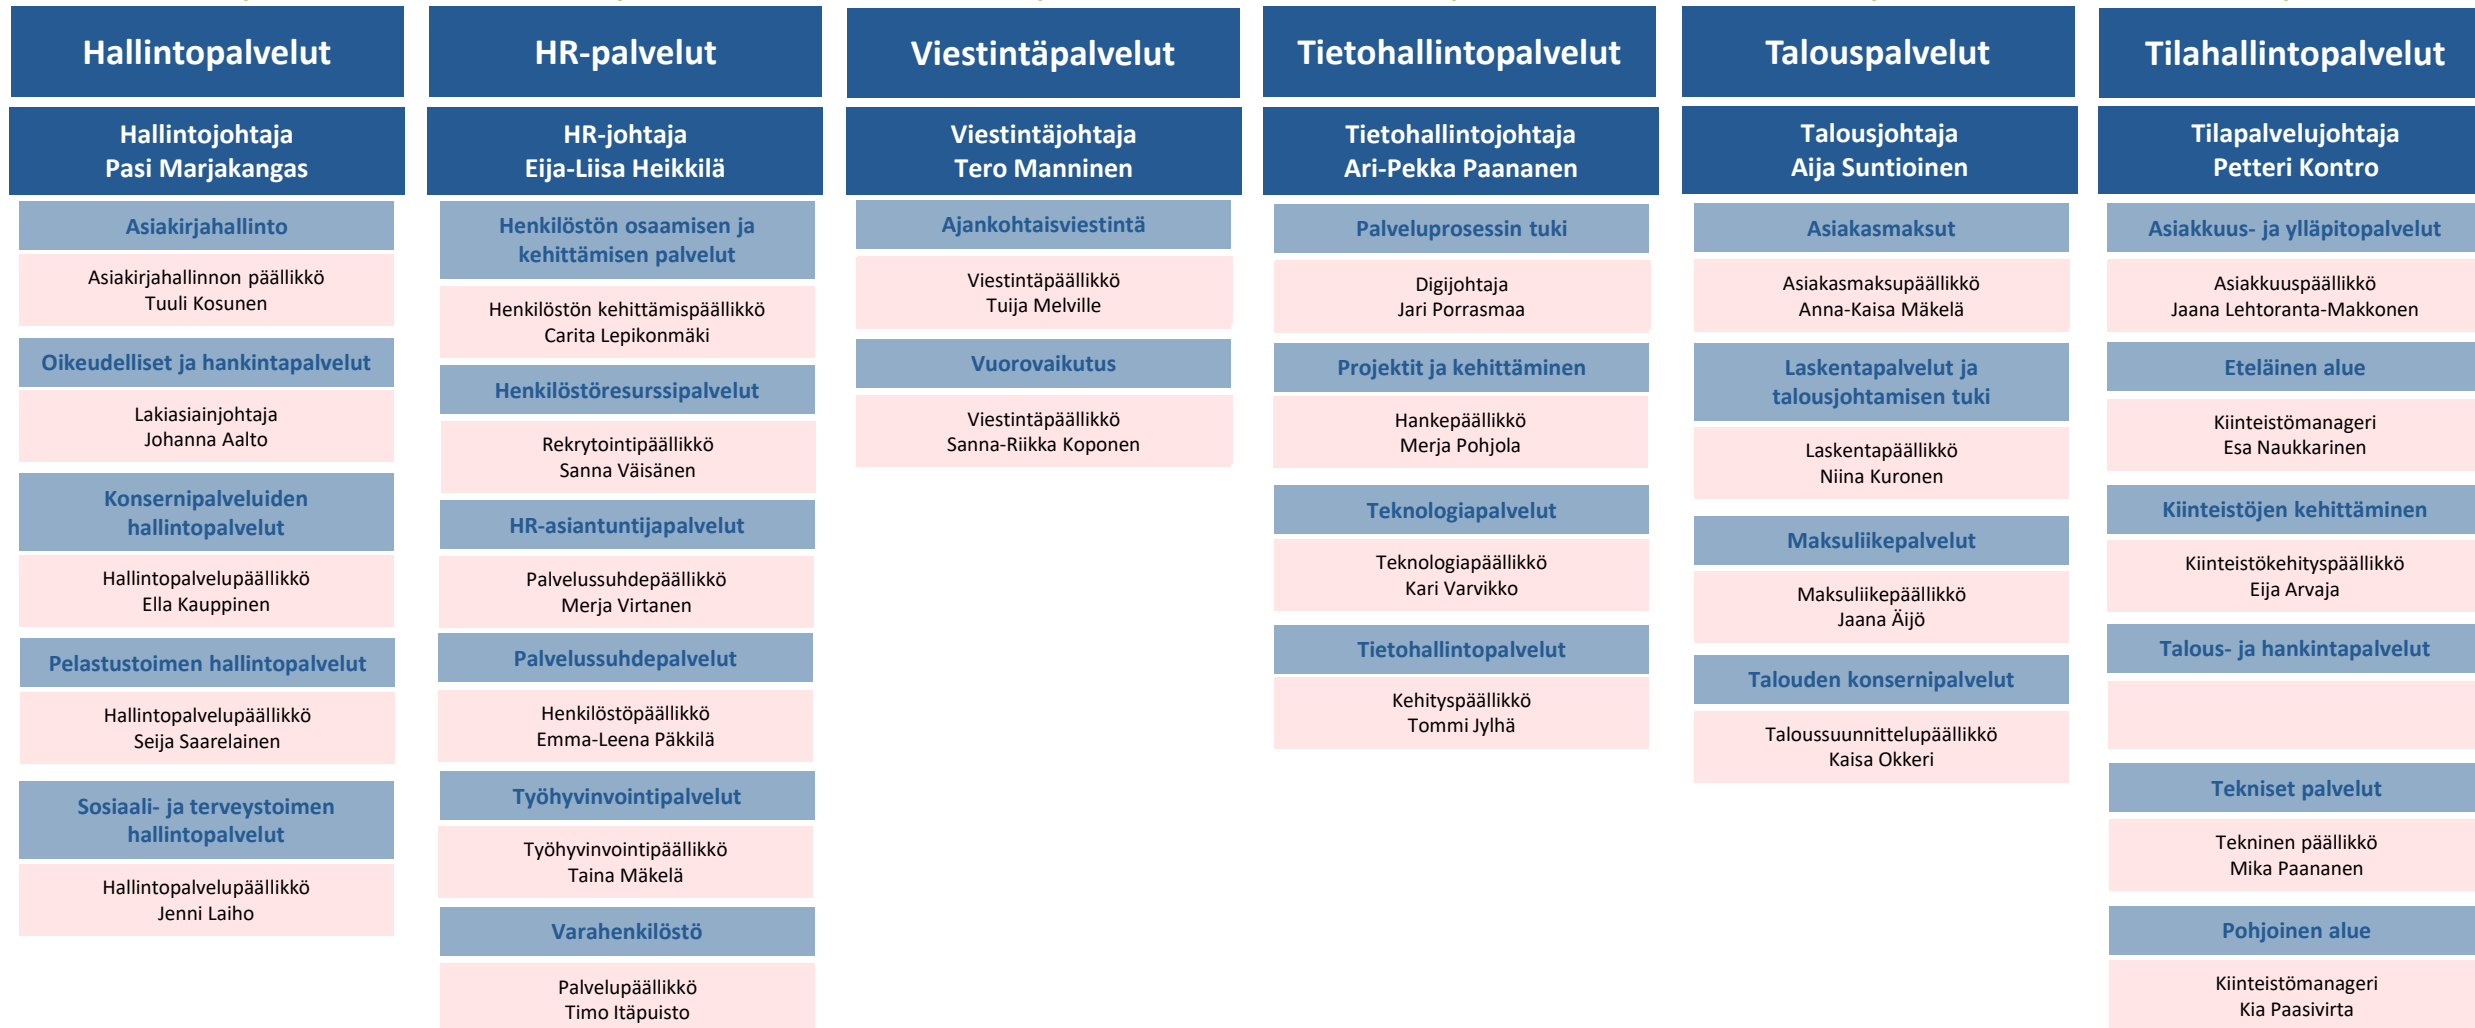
Hallintopalvelut

Hallintojohtaja
Pasi Marjakangas

Asiakirjahallinto

Asiakirjahallinnon päällikkö
Tuuli Kosunen

Oikeudelliset ja hankintapalvelut

Lakiasiainjohtaja
Johanna Aalto

Konsernipalveluiden hallintopalvelut

Hallintopalvelupäällikkö
Ella Kauppinen

Pelastustoimen hallintopalvelut

Hallintopalvelupäällikkö
Seija Saarelainen

Sosiaali- ja terveystoimen hallintopalvelut

Hallintopalvelupäällikkö
Jenni Laiho

HR-palvelut

HR-johtaja
Eija-Liisa Heikkilä

Henkilöstön osaamisen ja kehittämisen palvelut

Henkilöstön kehittämispäällikkö
Carita Lepikonmäki

Henkilöstöresurssipalvelut

Rekrytointipäällikkö
Sanna Väisänen

HR-asiantuntijapalvelut

Palvelussuhdepäällikkö
Merja Virtanen

Palvelussuhdepalvelut

Henkilöstöpäällikkö
Emma-Leena Päkkilä

Työhyvinvointipalvelut

Työhyvinvointipäällikkö
Taina Mäkelä

Varahenkilöstö

Palvelupäällikkö
Timo Itäpuisto

Viestintäpalvelut

Viestintäjohtaja
Tero Manninen

Ajankohtaisviestintä

Viestintäpäällikkö
Tuija Melville

Vuorovaikutus

Viestintäpäällikkö
Sanna-Riikka Koponen

Tietohallintopalvelut

Tietohallintojohtaja
Ari-Pekka Paananen

Palveluprosessin tuki

Digijohtaja
Jari Porrasmaa

Projektit ja kehittäminen

Hankepäällikkö
Merja Pohjola

Teknologiapalvelut

Teknologiapäällikkö
Kari Varvikko

Tietohallintopalvelut

Kehityspäällikkö
Tommi Jylhä

Talouspalvelut

Talousjohtaja
Aija Suntioinen

Asiakasmaksut

Asiakasmaksupäällikkö
Anna-Kaisa Mäkelä

Laskentapalvelut ja talousjohtamisen tuki

Laskentapäällikkö
Niina Kuronen

Maksuliikepalvelut

Maksuliikepäällikkö
Jaana Äijö

Talouden konsernipalvelut

Taloussuunnittelupäällikkö
Kaisa Okkeri

Tilahallintopalvelut

Tilapalvelujohtaja
Petteri Kontro

Asiakkuus- ja ylläpitopalvelut

Asiakkuuspäällikkö
Jaana Lehtoranta-Makkonen

Eteläinen alue

Kiinteistömanageri
Esa Naukkarinen

Kiinteistöjen kehittäminen

Kiinteistökehityspäällikkö
Eija Arvaja

Talous- ja hankintapalvelut

Tekniset palvelut

Tekninen päällikkö
Mika Paananen

Pohjoinen alue

Kiinteistömanageri
Kia Paasivirta